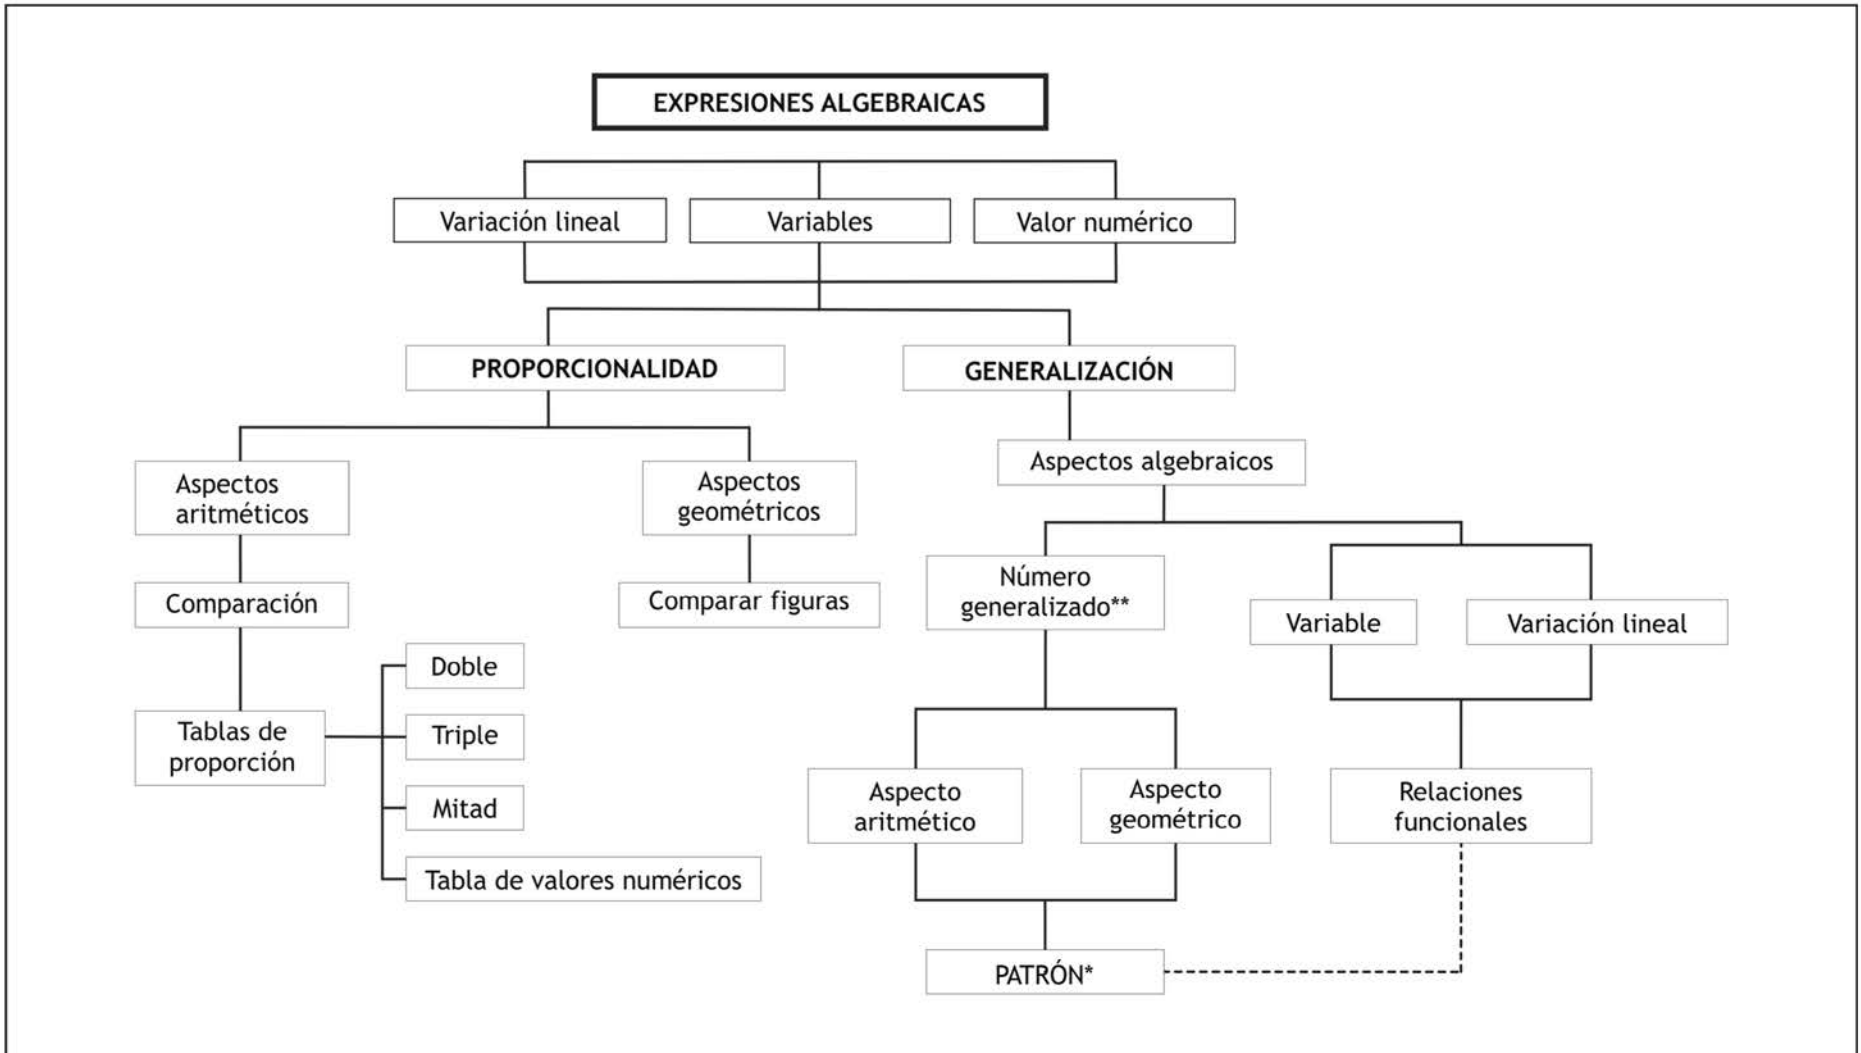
EXPRESIONES ALGEBRAICAS

Variación lineal

Variables

Valor numérico

PROPORCIONALIDAD

GENERALIZACIÓN

Aspectos aritméticos

Aspectos geométricos

Aspectos algebraicos

Comparación

Comparar figuras

Número generalizado**

Variable

Variación lineal

Doble

Tablas de proporción

Triple

Mitad

Tabla de valores numéricos

Aspecto aritmético

Aspecto geométrico

Relaciones funcionales

PATRÓN*